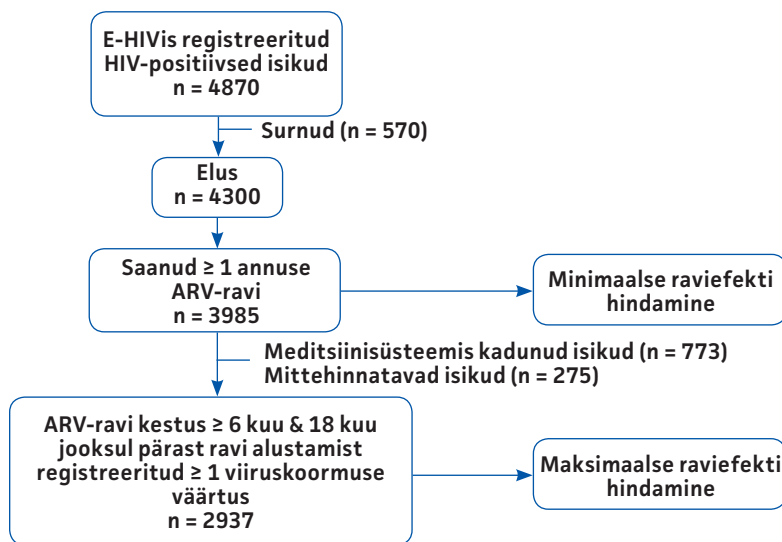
E-HIVis registreeritud HIV-positiivsed isikud
n = 4870

Surnud (n = 570)

Elus
n = 4300

Saanud ≥ 1 annuse ARV-ravi
n = 3985

Minimaalse raviefekti hindamine

Meditsiinisüsteemis kadunud isikud (n = 773)
Mittehinnatavad isikud (n = 275)

ARV-ravi kestus ≥ 6 kuu & 18 kuu jooksul pärast ravi alustamist registreeritud ≥ 1 viiruskoormuse väärtus
n = 2937

Maksimaalse raviefekti hindamine